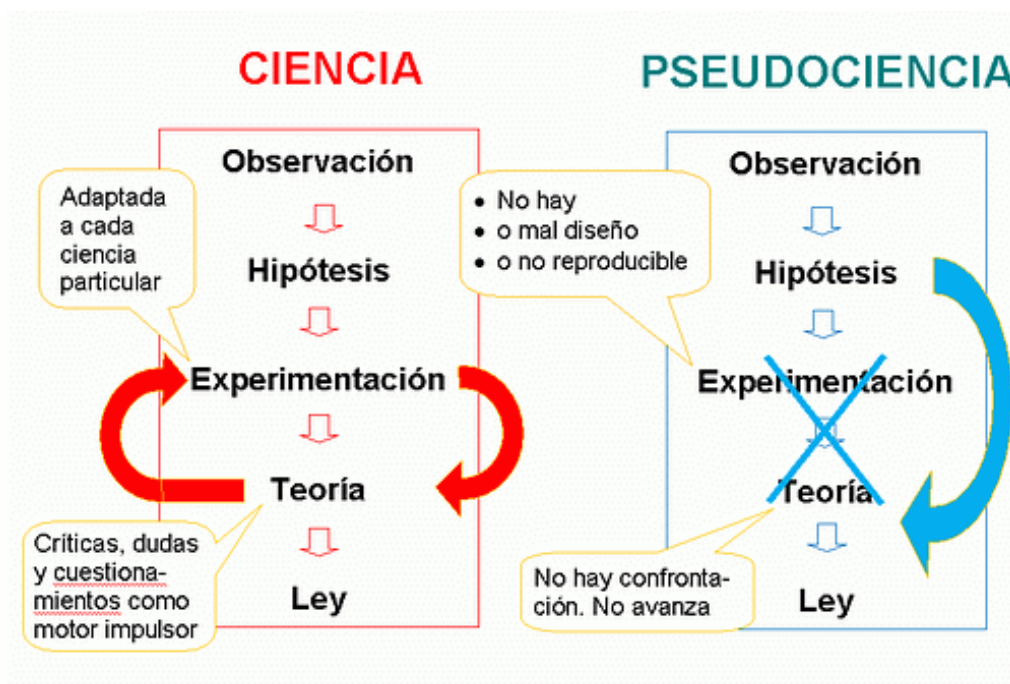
CIENCIA

Observación

Hipótesis

Experimentación

Teoría

Ley

Adaptada a cada ciencia particular

Críticas, dudas y cuestionamientos como motor impulsor

PSEUDOCIENCIA

Observación

Hipótesis

Experimentación

Teoría

Ley

- No hay
- o mal diseño
- o no reproducible

No hay confrontación. No avanza